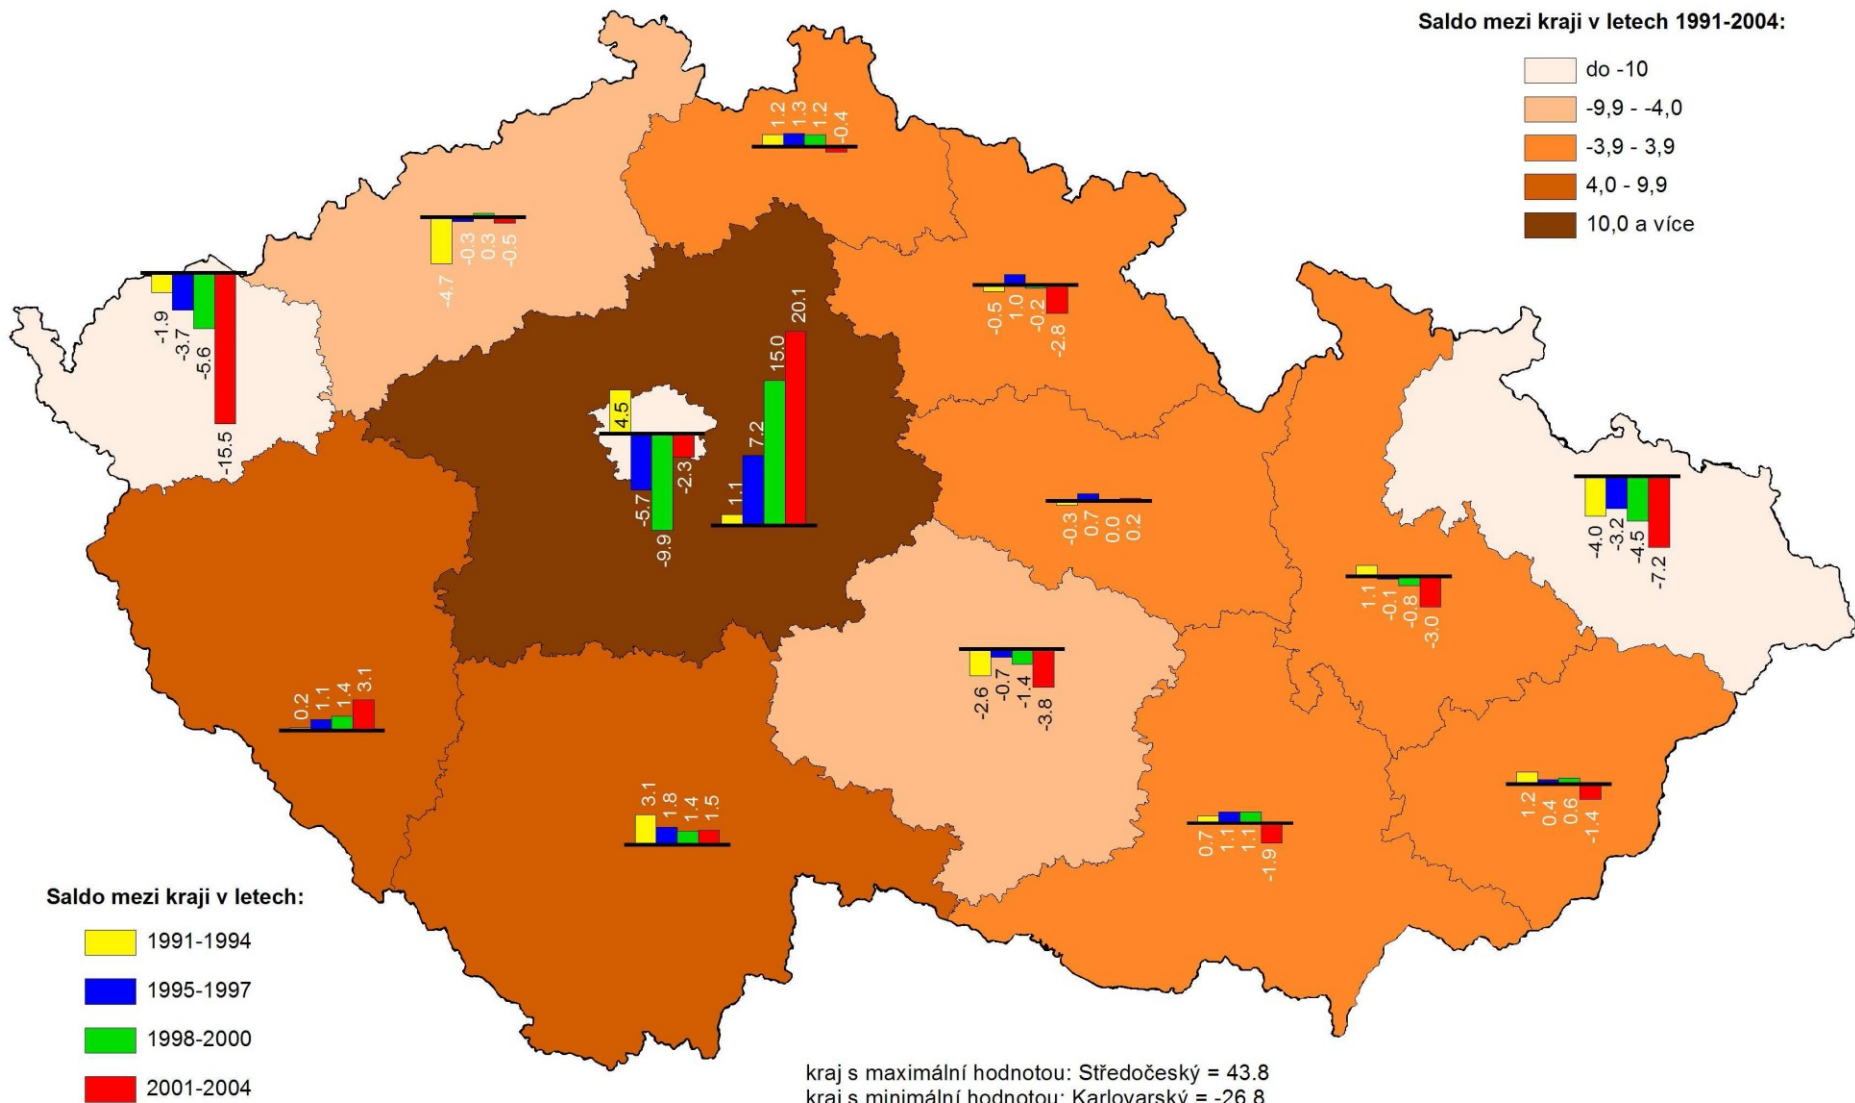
Saldo mezi kraji v letech 1991-2004:

do -10
-9,9 - -4,0
-3,9 - 3,9
4,0 - 9,9
10,0 a více

1.2 1.3 1.2 -0.4

-4.7 -0.3 0.3 -0.5

-1.9 -3.7 -5.6 -15.5

-0.5 1.0 -0.2 -2.8

4.5 -5.7 -9.9 -2.3

1.1 7.2 15.0 20.1

-0.3 0.7 0.0 0.2

-4.0 -3.2 -4.5 -7.2

1.1 -0.1 -0.8 -3.0

-2.6 -0.7 -1.4 -3.8

0.2 1.1 1.4 3.1

3.1 1.8 1.4 1.5

0.7 1.1 1.1 -1.9

1.2 0.4 0.6 -1.4

Saldo mezi kraji v letech:

1991-1994
1995-1997
1998-2000
2001-2004

kraj s maximální hodnotou: Středočeský = 43.8
kraj s minimální hodnotou: Karlovarský = -26.8